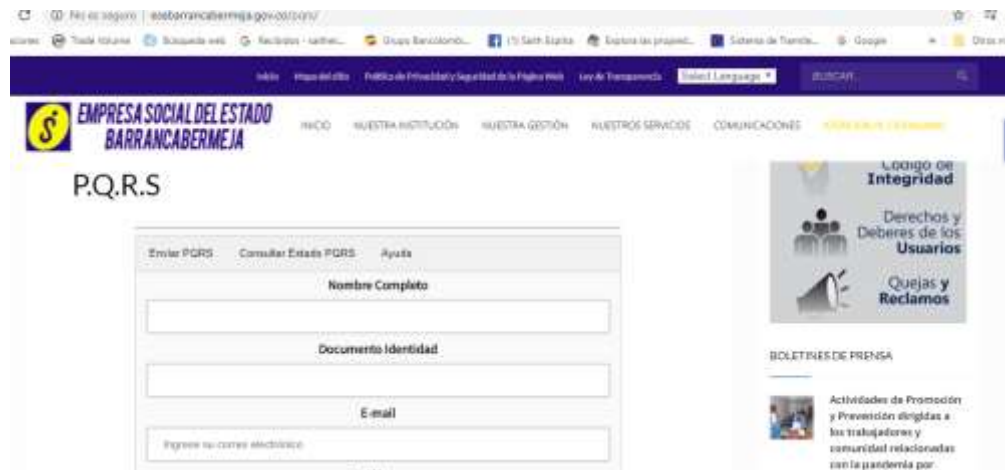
No es seguro | esebarrancabermeja.gov.co/pqrs/

Trade Volume Búsqueda web Recibidos Grupo Bancolombia (1) Sixth Engine Explore las propied... Sistema de Tránsito Google Otros

Inicio Mapa del sitio Política de Privacidad y Seguridad de la Página Web Ley de Transparencia Select Language BUSCAR...

EMPRESA SOCIAL DEL ESTADO BARRANCABERMEJA

INICIO NUESTRA INSTITUCIÓN NUESTRA GESTIÓN NUESTROS SERVICIOS COMUNICACIONES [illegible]

P.Q.R.S

Enviar PQRS Consultar Estado PQRS Ayuda

Nombre Completo

Documento Identidad

E-mail

Ingrese su correo electrónico

Código de Integridad

Derechos y Deberes de los Usuarios

Quejas y Reclamos

BOLETINES DE PRENSA

Actividades de Promoción y Prevención dirigidas a los trabajadores y comunidad relacionadas con la pandemia por